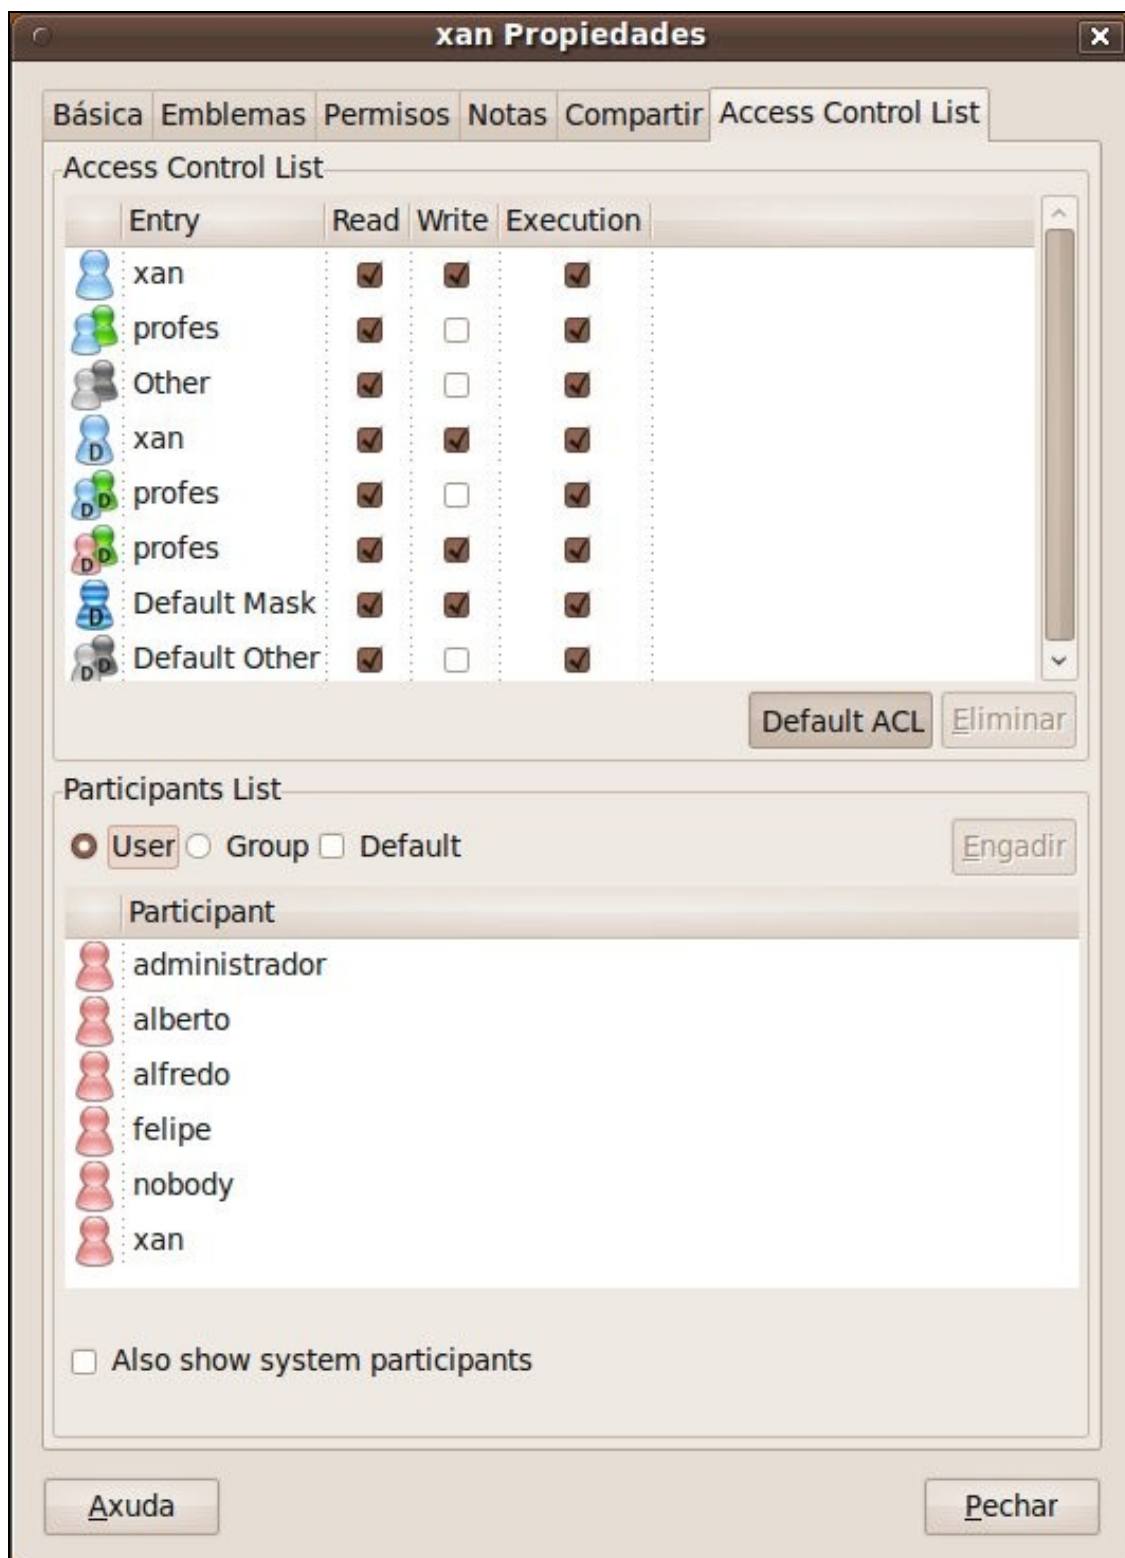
xan Propiedades

Básica | Emblemas | Permisos | Notas | Compartir | Access Control List

Access Control List

| Entry | Read | Write | Execution |
|---|---|---|---|
| xan | ☑ | ☑ | ☑ |
| profes | ☑ | ☐ | ☑ |
| Other | ☑ | ☐ | ☑ |
| D xan | ☑ | ☑ | ☑ |
| D D profes | ☑ | ☐ | ☑ |
| D D profes | ☑ | ☑ | ☑ |
| D Default Mask | ☑ | ☑ | ☑ |
| D D Default Other | ☑ | ☐ | ☑ |

Default ACL   Eliminar

Participants List

User   Group   Default   Engadir

Participant
administrador
alberto
alfredo
felipe
nobody
xan

Also show system participants

Axuda   Pechar